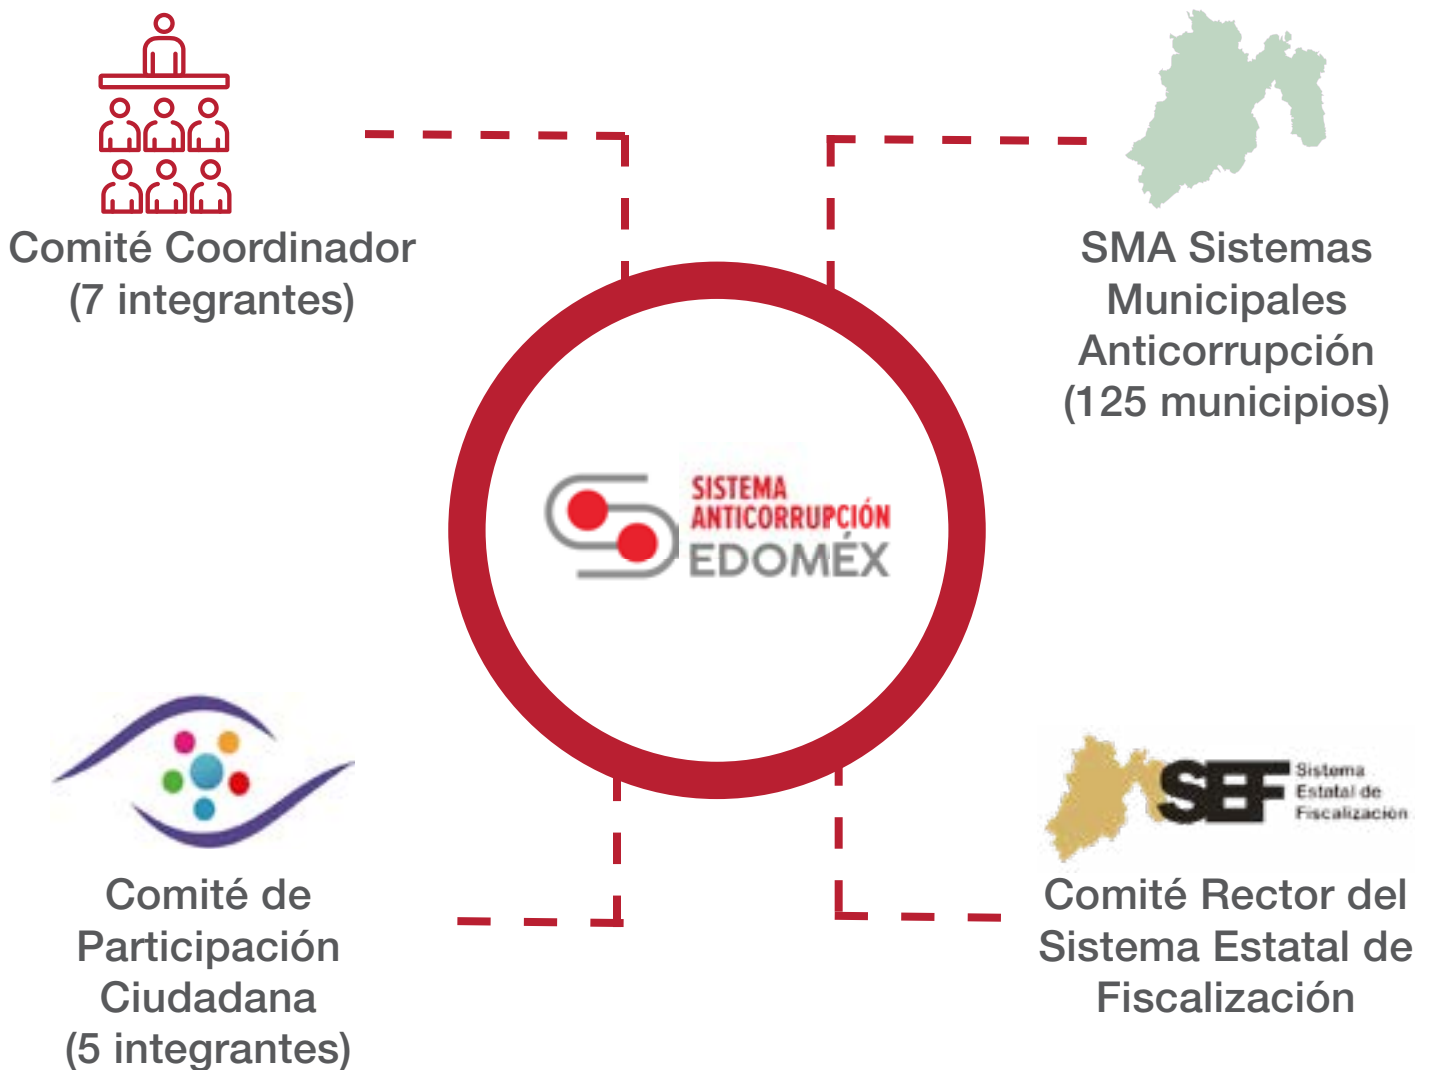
Comité Coordinador
(7 integrantes)

SMA Sistemas Municipales Anticorrupción
(125 municipios)

SISTEMA ANTICORRUPCIÓN
EDOMÉX

Comité de Participación Ciudadana
(5 integrantes)

SEF Sistema Estatal de Fiscalización

Comité Rector del Sistema Estatal de Fiscalización